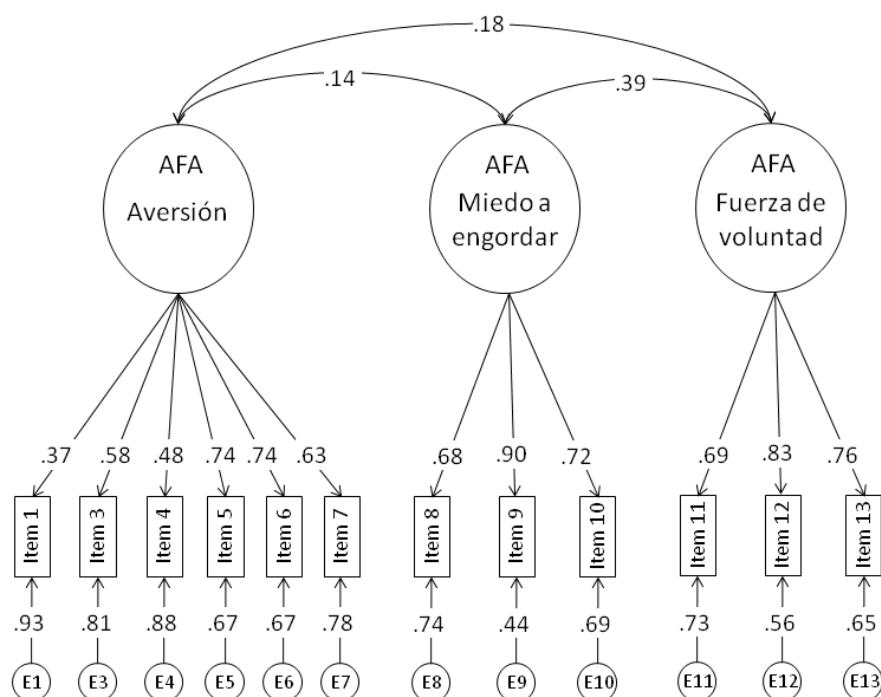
.18

.14

.39

AFA Aversión

AFA Miedo a engordar

AFA Fuerza de voluntad

.37 .58 .48 .74 .74 .63

.68 .90 .72

.69 .83 .76

Item 1 Item 3 Item 4 Item 5 Item 6 Item 7

Item 8 Item 9 Item 10

Item 11 Item 12 Item 13

.93 .81 .88 .67 .67 .78

.74 .44 .69

.73 .56 .65

E1 E3 E4 E5 E6 E7

E8 E9 E10

E11 E12 E13